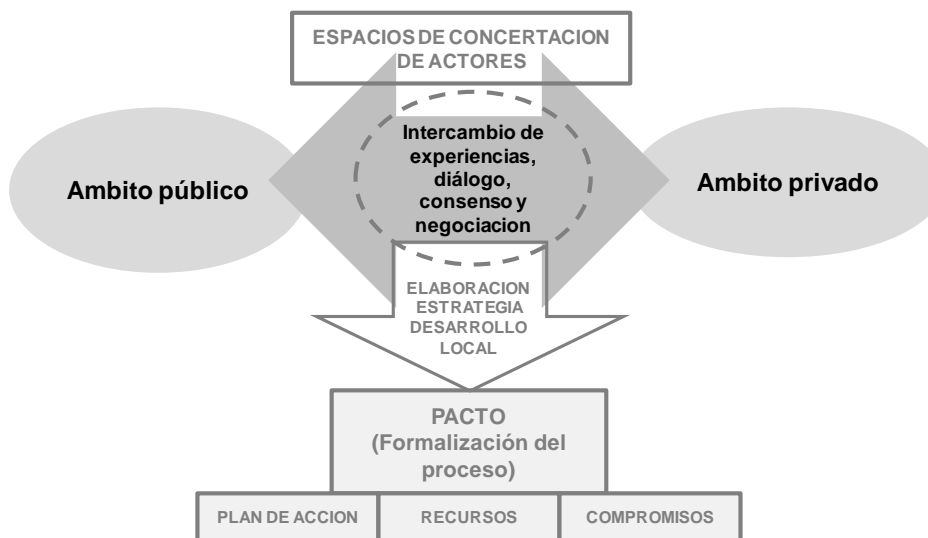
ESPACIOS DE CONCERTACION DE ACTORES

Ambito público

Intercambio de experiencias, diálogo, consenso y negociacion

Ambito privado

ELABORACION ESTRATEGIA DESARROLLO LOCAL

PACTO (Formalización del proceso)

PLAN DE ACCION

RECURSOS

COMPROMISOS